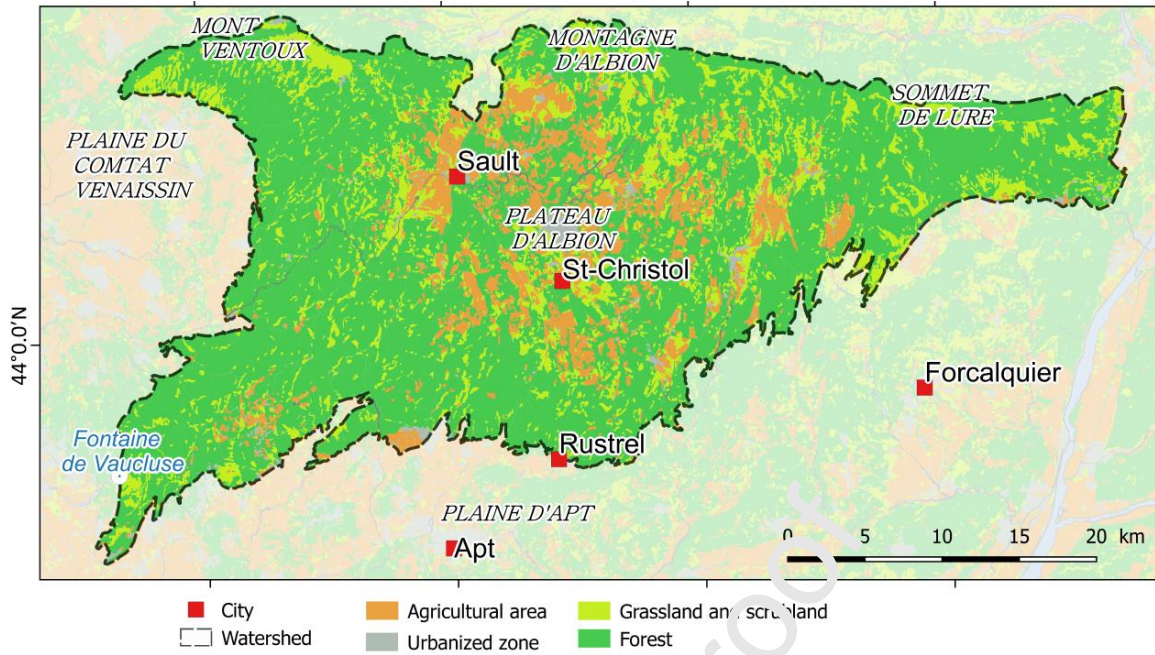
MONT VENTOUX

MONTAGNE D'ALBION

SOMMET DE LURE

PLAINE DU COMTAT VENAISSIN

Sault

PLATEAU D'ALBION

St-Christol

44°0.0'N

Forcalquier

Fontaine de Vaucluse

Rustrel

PLAINE D'APT

Apt

0 5 10 15 20 km

City

Watershed

Agricultural area

Urbanized zone

Grassland and scrubland

Forest